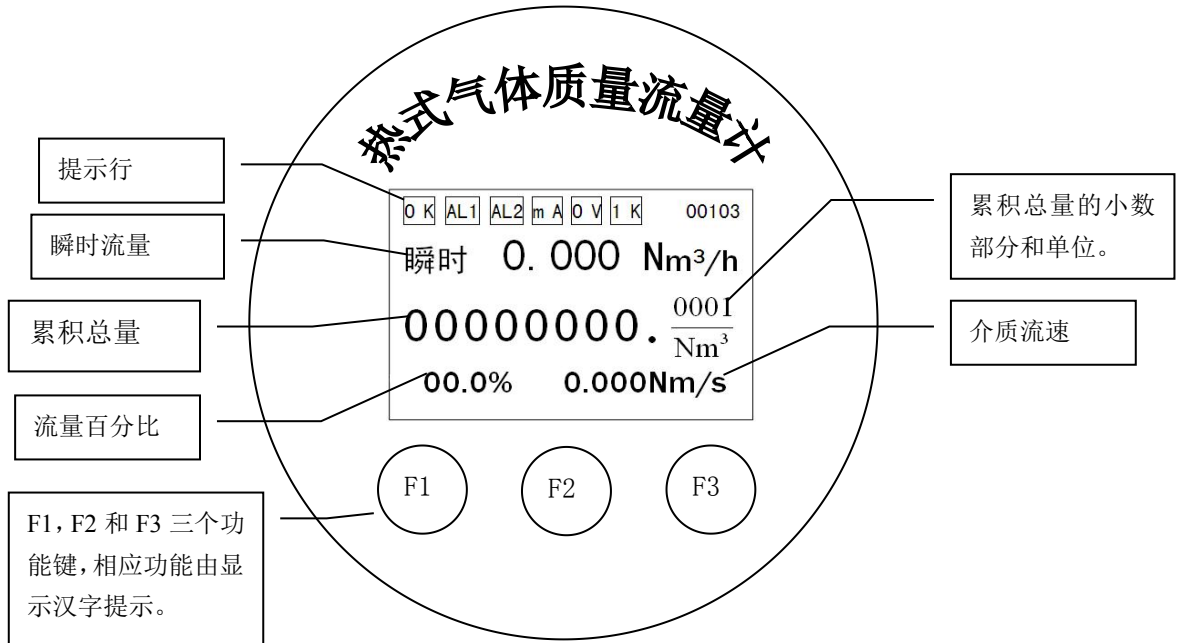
热式气体质量流量计

提示行

瞬时流量

累积总量

流量百分比

F1，F2 和 F3 三个功能键，相应功能由显示汉字提示。

O K AL1 AL2 m A O V 1 K 00103

瞬时 0. 000 Nm³/h

00000000. $\frac{0001}{Nm^3}$

00.0% 0.000Nm/s

F1 F2 F3

累积总量的小数部分和单位。

介质流速